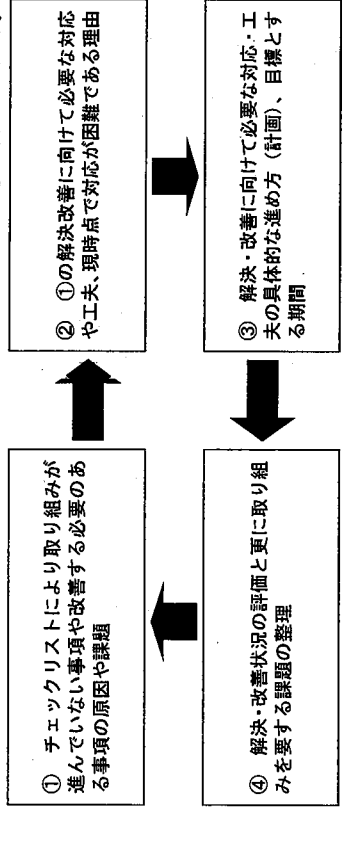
① チェックリストにより取り組みが進んでいない事項や改善する必要のある事項の原因や課題

② ①の解決改善に向けて必要な対応や工夫，現時点で対応が困難である理由

③ 解決・改善に向けて必要な対応・工夫の具体的な進め方（計画）、目標とする期間

④ 解決・改善状況の評価と更に取り組みを要する課題の整理